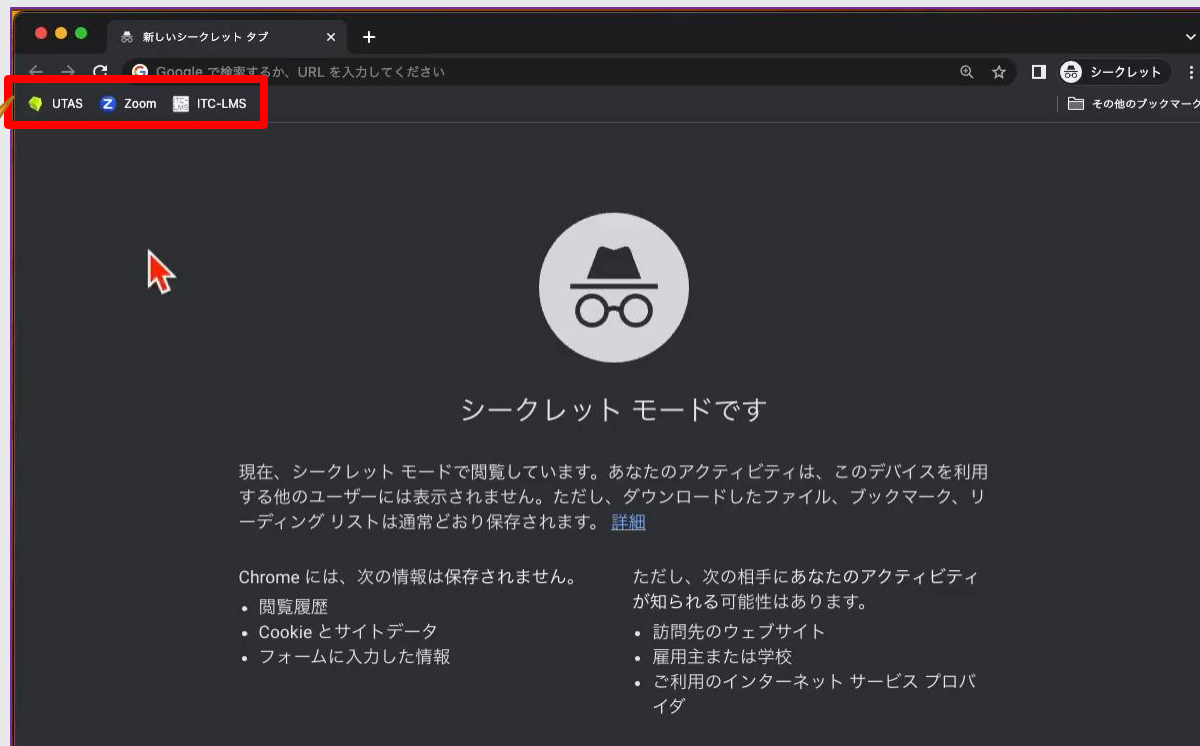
新しいシークレット タブ

Google で検索するか、URL を入力してください

シークレット

UTAS Zoom ITC-LMS

その他のブックマーク

シークレット モードです

現在、シークレット モードで閲覧しています。あなたのアクティビティは、このデバイスを利用する他のユーザーには表示されません。ただし、ダウンロードしたファイル、ブックマーク、リーディング リストは通常どおり保存されます。 詳細

Chrome には、次の情報は保存されません。
• 閲覧履歴
• Cookie とサイトデータ
• フォームに入力した情報

ただし、次の相手にあなたのアクティビティが知られる可能性はあります。
• 訪問先のウェブサイト
• 雇用主または学校
• ご利用のインターネット サービス プロバイダ